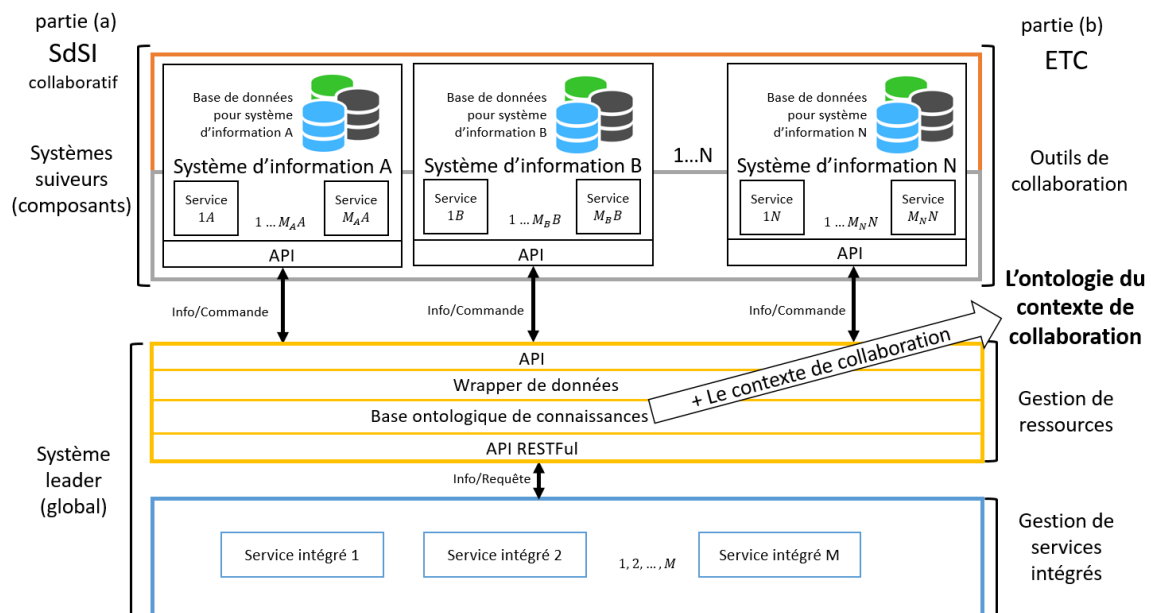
partie (a)
SdSI
collaboratif

partie (b)
ETC

Systèmes suiveurs (composants)

Base de données pour système d'information A
Système d'information A
Service $1A$
$1 \dots M_A A$
Service $M_A A$
API

Base de données pour système d'information B
Système d'information B
Service $1B$
$1 \dots M_B B$
Service $M_B B$
API

1…N

Base de données pour système d'information N
Système d'information N
Service $1N$
$1 \dots M_N N$
Service $M_N N$
API

Outils de collaboration

Info/Commande
Info/Commande
Info/Commande

L'ontologie du contexte de collaboration

API
Wrapper de données
Base ontologique de connaissances
+ Le contexte de collaboration
API RESTFul

Gestion de ressources

Système leader (global)

Info/Requête

Service intégré 1
Service intégré 2
$1, 2, \dots, M$
Service intégré M

Gestion de services intégrés